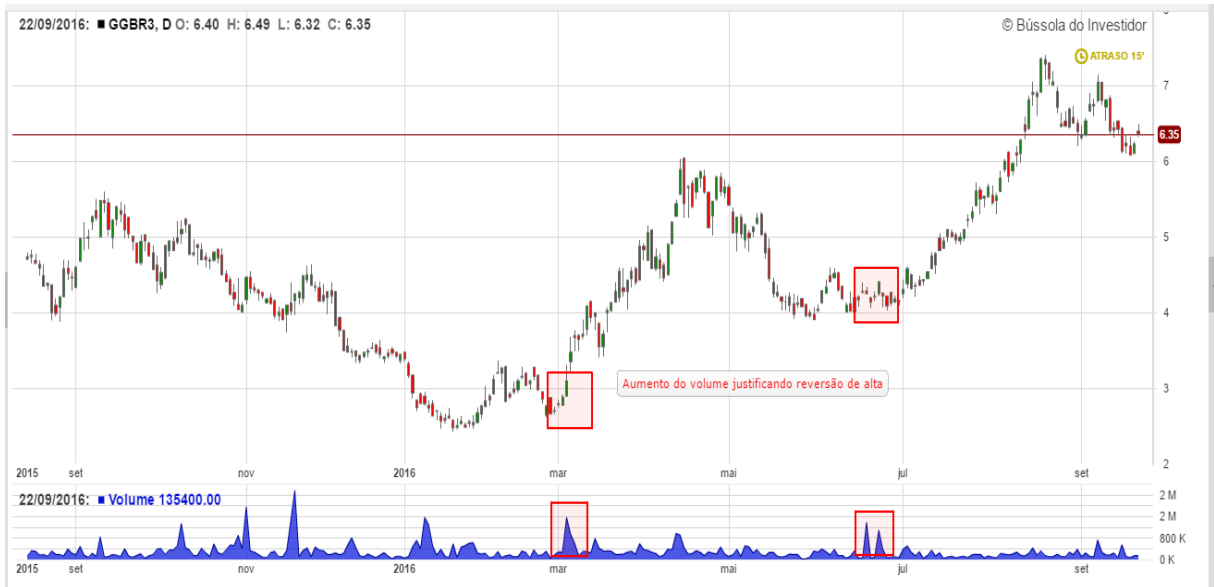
22/09/2016: ■ GGBR3, D O: 6.40 H: 6.49 L: 6.32 C: 6.35

© Bússola do Investidor

ATRASO 15'

7
6.35
6
5
4
3
2

Aumento do volume justificando reversão de alta

2015 set nov 2016 mar mai jul set

22/09/2016: ■ Volume 135400.00

2 M
2 M
800 K
0 K

2015 set nov 2016 mar mai jul set